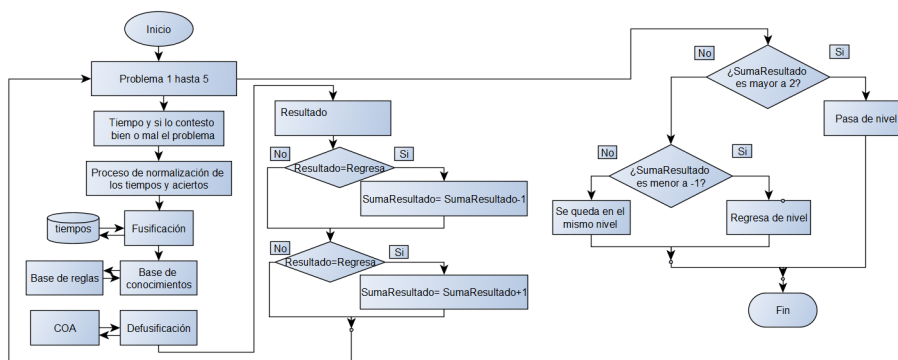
Inicio

Problema 1 hasta 5

Tiempo y si lo contesto bien o mal el problema

Proceso de normalización de los tiempos y aciertos

tiempos

Fusificación

Base de reglas

Base de conocimientos

COA

Defusificación

Resultado

No

Si

Resultado=Regresa

SumaResultado= SumaResultado-1

No

Si

Resultado=Regresa

SumaResultado= SumaResultado+1

No

Si

¿SumaResultado es mayor a 2?

Pasa de nivel

No

Si

¿SumaResultado es menor a -1?

Se queda en el mismo nivel

Regresa de nivel

Fin